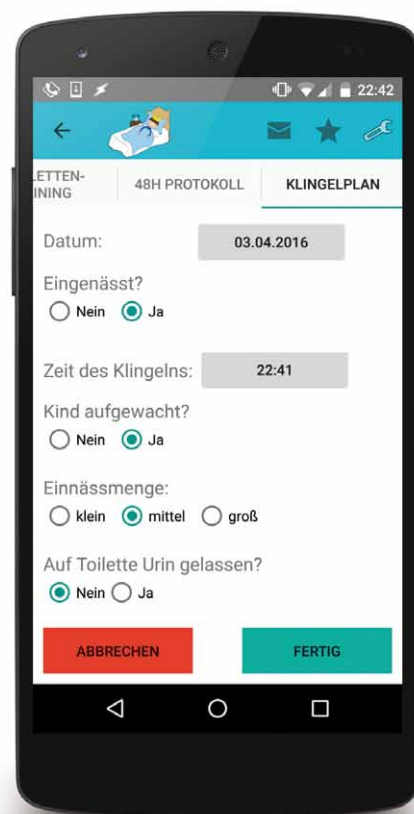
22:42

LETTEN-
INING

48H PROTOKOLL

KLINGELPLAN

Datum: 03.04.2016

Eingenässt?

Nein Ja

Zeit des Klingelns: 22:41

Kind aufgewacht?

Nein Ja

Einnässmenge:

klein mittel groß

Auf Toilette Urin gelassen?

Nein Ja

ABBRECHEN

FERTIG